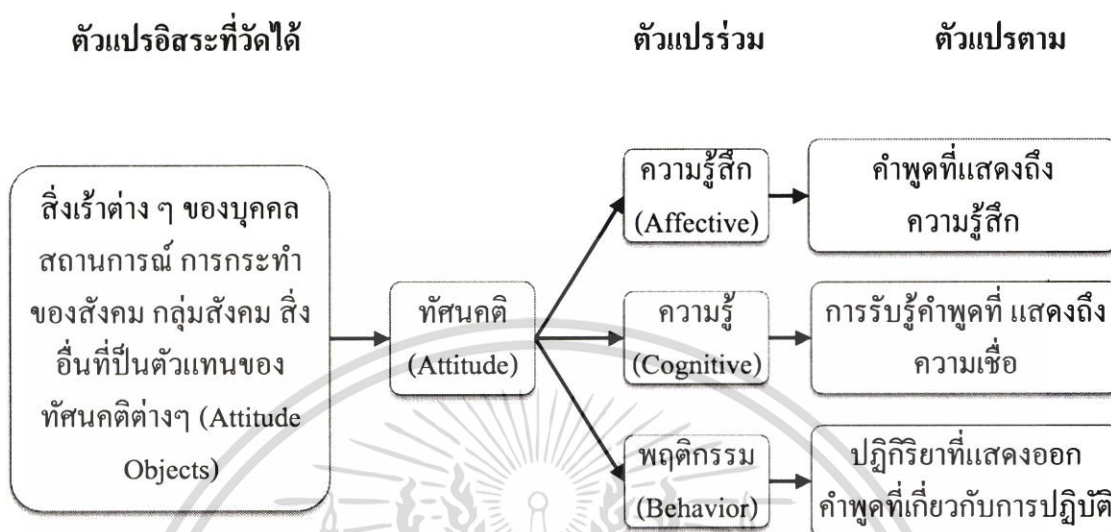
ตัวแปรอิสระที่วัดได้

ตัวแปรร่วม

ตัวแปรตาม

สิ่งเร้าต่าง ๆ ของบุคคล สถานการณ์ การกระทำของสังคม กลุ่มสังคม สิ่งอื่นที่ปีนตัวแทนของทัศนคติต่างๆ (Attitude Objects)

ทัศนคติ (Attitude)

ความรู้สึก (Affective)

ความรู้ (Cognitive)

พฤติกรรม (Behavior)

คำพูดที่แสดงถึงความรู้สึก

การรับรู้คำพูดที่ แสดงถึงความเชื่อ

ปฏิกิริยาที่แสดงออก คำพูดที่เกี่ยวกับการปฏิบัติ